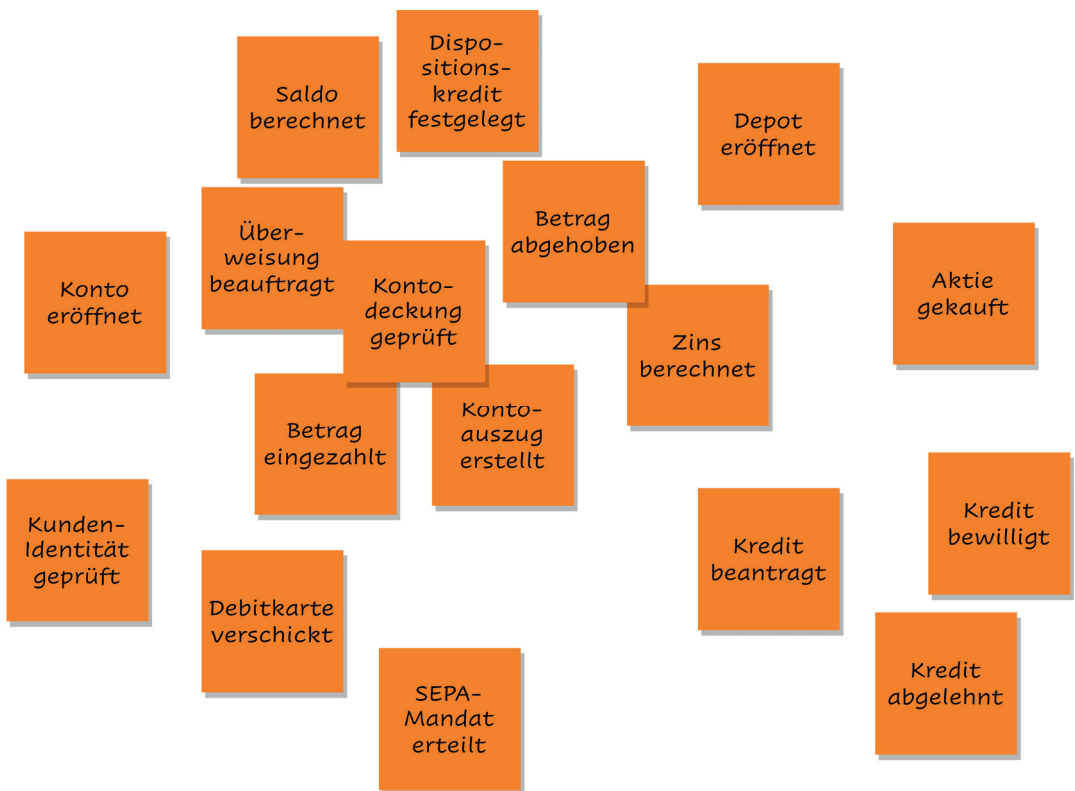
Saldo berechnet

Dispositionskredit festgelegt

Depot eröffnet

Überweisung beauftragt

Betrag abgehoben

Konto eröffnet

Kontodeckung geprüft

Aktie gekauft

Zins berechnet

Betrag eingezahlt

Kontoauszug erstellt

Kunden-Identität geprüft

Kredit bewilligt

Kredit beantragt

Debitkarte verschickt

Kredit abgelehnt

SEPA-Mandat erteilt